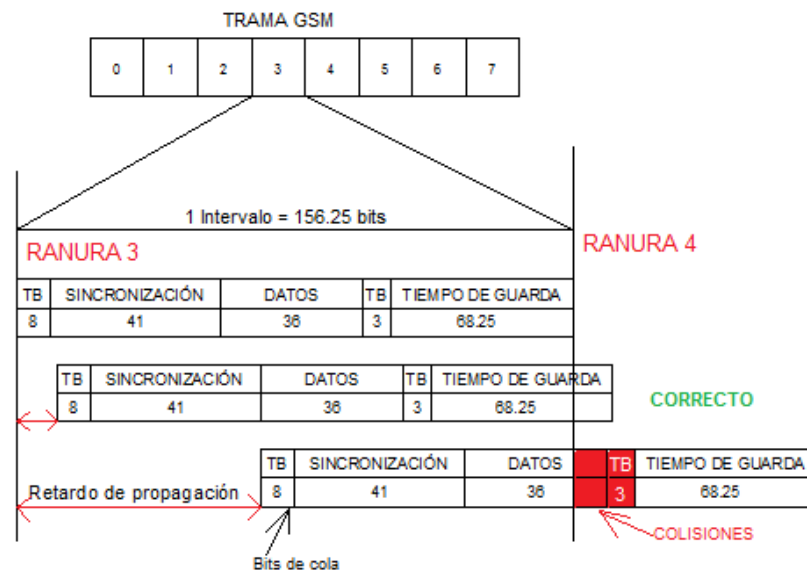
TRAMA GSM

| 0 | 1 | 2 | 3 | 4 | 5 | 6 | 7 |
|---|---|---|---|---|---|---|---|

1 Intervalo = 156.25 bits

RANURA 3

RANURA 4

| TB | SINCRONIZACIÓN | DATOS | TB | TIEMPO DE GUARDA |
|---|---|---|---|---|
| 8 | 41 | 36 | 3 | 68.25 |

| TB | SINCRONIZACIÓN | DATOS | TB | TIEMPO DE GUARDA |
|---|---|---|---|---|
| 8 | 41 | 36 | 3 | 68.25 |

CORRECTO

| TB | SINCRONIZACIÓN | DATOS | | TB | TIEMPO DE GUARDA |
|---|---|---|---|---|---|
| 8 | 41 | 36 | | 3 | 68.25 |

Retardo de propagación

COLISIONES

Bits de cola